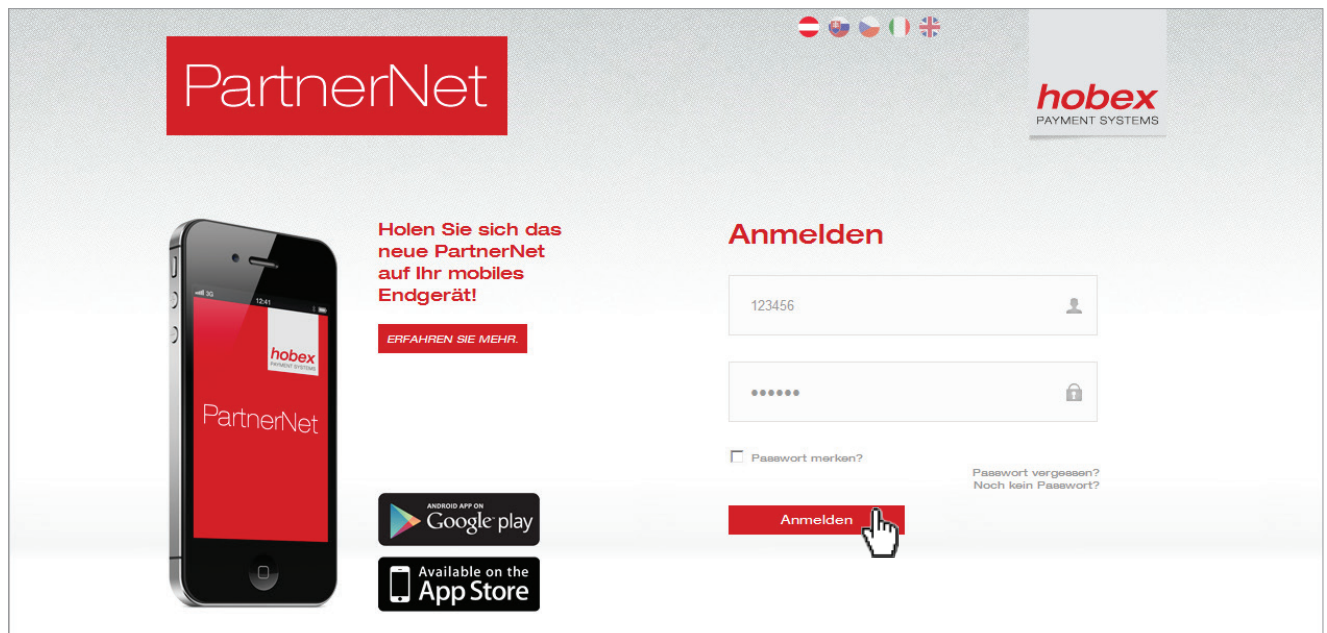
PartnerNet

hobex
PAYMENT SYSTEMS

3G 12:41

hobex
PAYMENT SYSTEMS

PartnerNet

Holen Sie sich das neue PartnerNet auf Ihr mobiles Endgerät!

ERFAHREN SIE MEHR.

ANDROID APP ON
Google play

Available on the
App Store

Anmelden

123456

••••••

Passwort merken?

Passwort vergessen?
Noch kein Passwort?

Anmelden